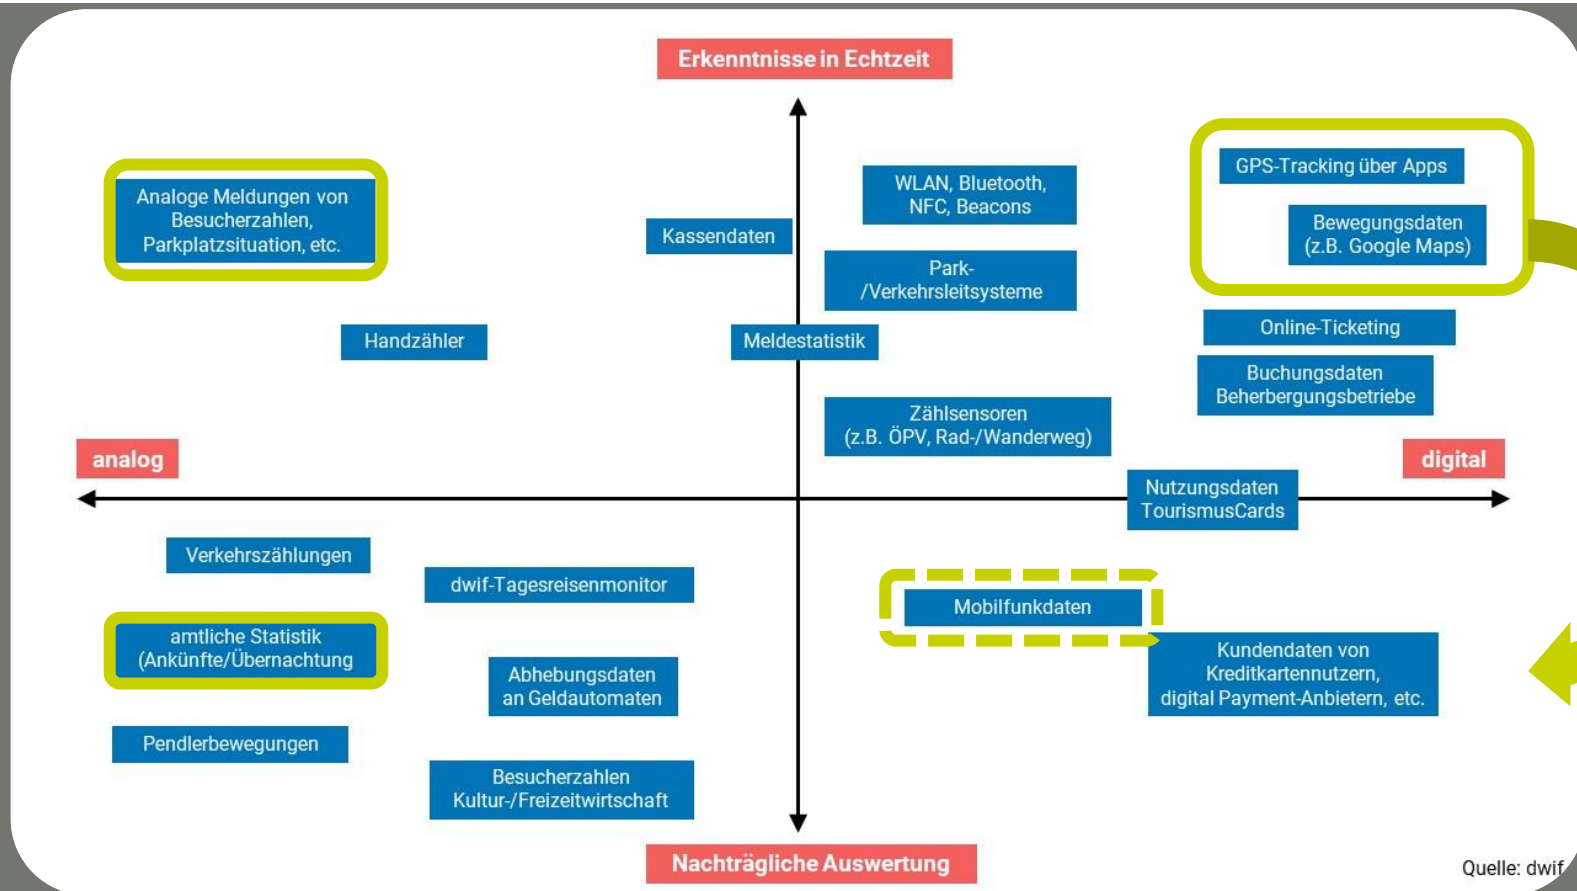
Erkenntnisse in Echtzeit

Analoge Meldungen von Besucherzahlen, Parkplatzsituation, etc.

Kassendaten

WLAN, Bluetooth, NFC, Beacons

GPS-Tracking über Apps

Bewegungsdaten (z.B. Google Maps)

Park-/Verkehrsleitsysteme

Handzähler

Meldestatistik

Online-Ticketing

Buchungsdaten Beherbergungsbetriebe

Zählsensoren (z.B. ÖPV, Rad-/Wanderweg)

analog

digital

Nutzungsdaten TourismusCards

Verkehrszählungen

dwif-Tagesreisenmonitor

Mobilfunkdaten

amtliche Statistik (Ankünfte/Übernachtung

Abhebungsdaten an Geldautomaten

Kundendaten von Kreditkartennutzern, digital Payment-Anbietern, etc.

Pendlerbewegungen

Besucherzahlen Kultur-/Freizeitwirtschaft

Nachträgliche Auswertung

Quelle: dwif